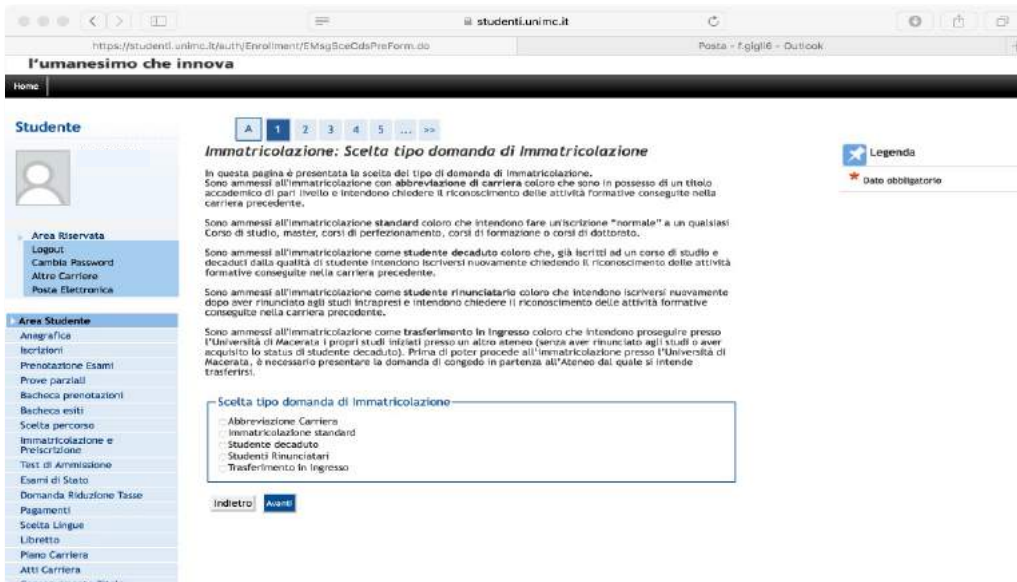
studenti.unimc.it

https://studenti.unimc.it/auth/Enrollment/EMsgSceCdsPreForm.do

Posta - f.gigli6 - Outlook

l'umanesimo che innova

Home

Studente

Area Riservata
Logout
Cambia Password
Altre Carriere
Posta Elettronica

Area Studente
Anagrafica
Iscrizioni
Prenotazione Esami
Prove parziali
Bacheca prenotazioni
Bacheca esiti
Scelta percorso
Immatricolazione e Preiscrizione
Test di Ammissione
Esami di Stato
Domanda Riduzione Tasse
Pagamenti
Scelta Lingue
Libretto
Piano Carriera
Atti Carriera

A 1 2 3 4 5 ... >>

Immatricolazione: Scelta tipo domanda di Immatricolazione

In questa pagina è presentata la scelta del tipo di domanda di immatricolazione.
Sono ammessi all'immatricolazione con abbreviazione di carriera coloro che sono in possesso di un titolo accademico di pari livello e intendono chiedere il riconoscimento delle attività formative conseguite nella carriera precedente.

Sono ammessi all'immatricolazione standard coloro che intendono fare un'iscrizione "normale" a un qualsiasi Corso di studio, master, corsi di perfezionamento, corsi di formazione o corsi di dottorato.

Sono ammessi all'immatricolazione come studente decaduto coloro che, già iscritti ad un corso di studio e decaduti dalla qualità di studente intendono iscriversi nuovamente chiedendo il riconoscimento delle attività formative conseguite nella carriera precedente.

Sono ammessi all'immatricolazione come studente rinunciatario coloro che intendono iscriversi nuovamente dopo aver rinunciato agli studi intrapresi e intendono chiedere il riconoscimento delle attività formative conseguite nella carriera precedente.

Sono ammessi all'immatricolazione come trasferimento in ingresso coloro che intendono proseguire presso l'Università di Macerata i propri studi iniziati presso un altro ateneo (senza aver rinunciato agli studi o aver acquisito lo status di studente decaduto). Prima di poter procede all'immatricolazione presso l'Università di Macerata, è necessario presentare la domanda di congedo in partenza all'Ateneo dal quale si intende trasferirsi.

Scelta tipo domanda di Immatricolazione
Abbreviazione Carriera
Immatricolazione standard
Studente decaduto
Studenti Rinunciatari
Trasferimento in ingresso

Indietro Avanti

Legenda
* Dato obbligatorio